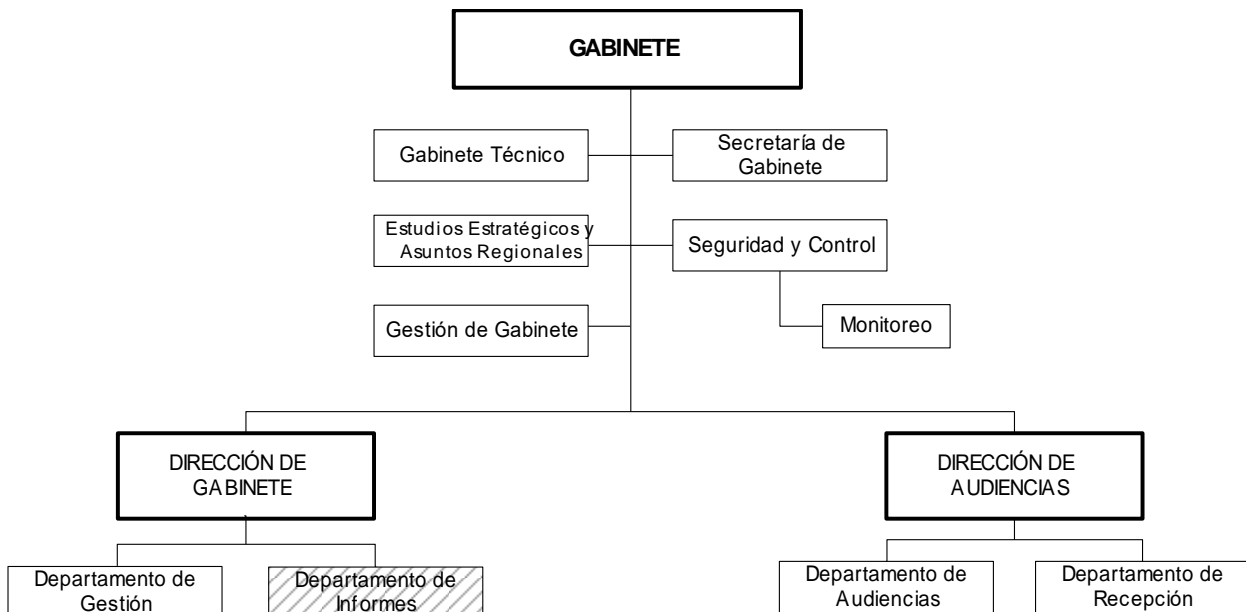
GABINETE

Gabinete Técnico

Secretaría de Gabinete

Estudios Estratégicos y Asuntos Regionales

Seguridad y Control

Monitoreo

Gestión de Gabinete

DIRECCIÓN DE GABINETE

DIRECCIÓN DE AUDIENCIAS

Departamento de Gestión

Departamento de Informes

Departamento de Audiencias

Departamento de Recepción